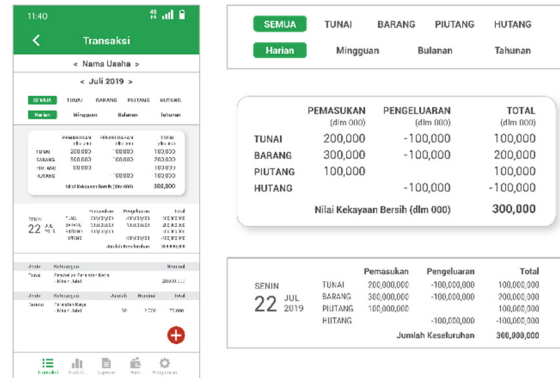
11:40

Transaksi

< Nama Usaha >

< Juli 2019 >

SEMUA TUNAI BARANG PIUTANG HUTANG

Harian Mingguan Bulanan Tahunan

| | PEMASUKAN (dlm 000) | PENGELUARAN (dlm 000) | TOTAL (dlm 000) |
|---|---|---|---|
| TUNAI | 200.000 | -100.000 | 100.000 |
| BARANG | 300.000 | -100.000 | 200.000 |
| PIUTANG | 100.000 | | 100.000 |
| HUTANG | | -100.000 | -100.000 |

Nilai Kekayaan Bersih (dlm 000) 300,000

SENIN 22 JUL 2019

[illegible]

Jumlah Keseluruhan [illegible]

Arah Keterangan Nominal
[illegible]

Arah Keterangan Jumlah Nominal Total
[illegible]

Transaksi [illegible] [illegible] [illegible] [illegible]

SEMUA TUNAI BARANG PIUTANG HUTANG

Harian Mingguan Bulanan Tahunan

| | PEMASUKAN (dlm 000) | PENGELUARAN (dlm 000) | TOTAL (dlm 000) |
|---|---|---|---|
| TUNAI | 200,000 | -100,000 | 100,000 |
| BARANG | 300,000 | -100,000 | 200,000 |
| PIUTANG | 100,000 | | 100,000 |
| HUTANG | | -100,000 | -100,000 |

Nilai Kekayaan Bersih (dlm 000) 300,000

SENIN 22 JUL 2019

| | Pemasukan | Pengeluaran | Total |
|---|---|---|---|
| TUNAI | 200,000,000 | -100,000,000 | 100,000,000 |
| BARANG | 300,000,000 | -100,000,000 | 200,000,000 |
| PIUTANG | 100,000,000 | | 100,000,000 |
| HUTANG | | -100,000,000 | -100,000,000 |

Jumlah Keseluruhan 300,000,000